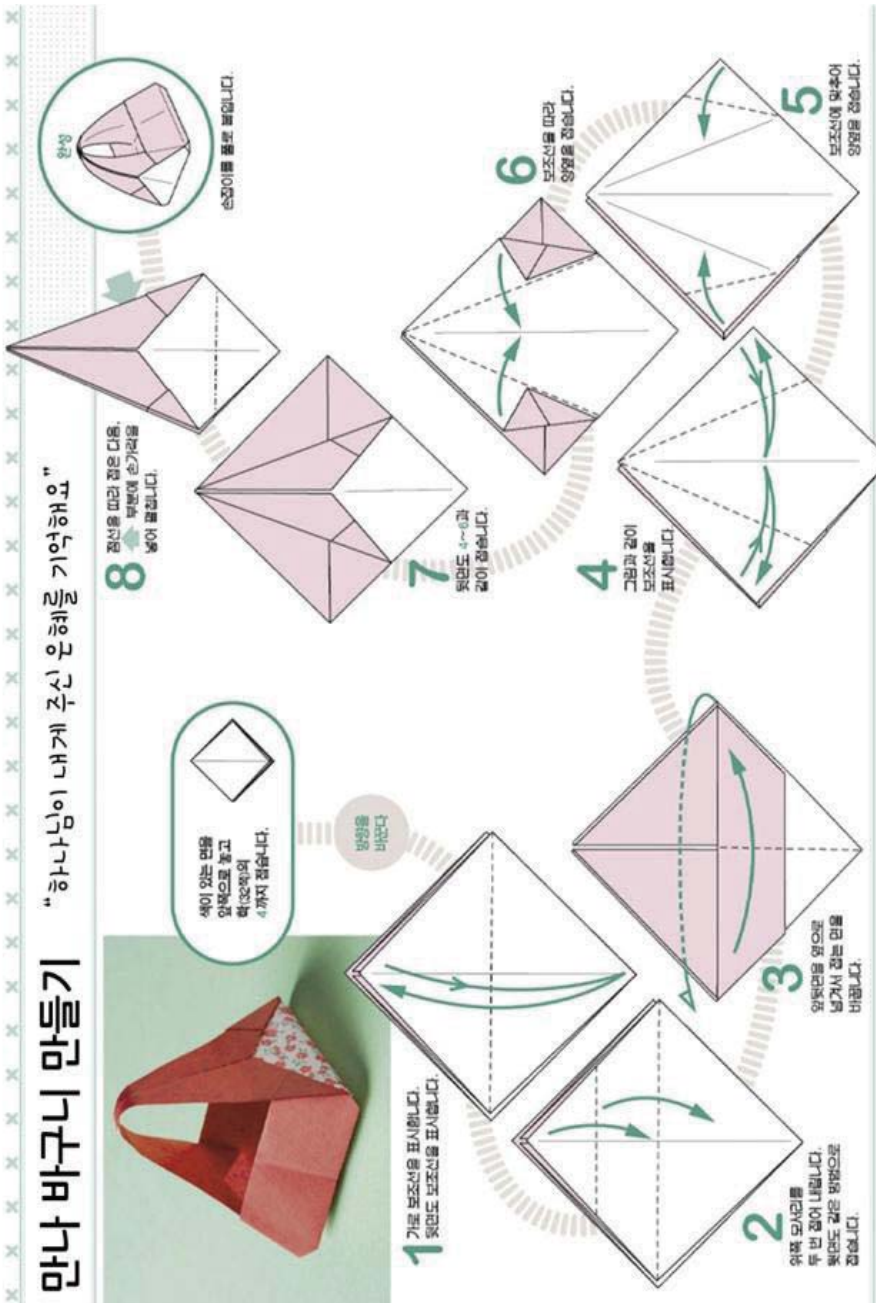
만나 바구니 만들기

"하나님이 내게 주신 은혜를 기억해요"

색이 있는 면을 앞쪽으로 놓고 학(32쪽)의 4까지 접습니다.

방향을 바꾼다

1 가로 보조선을 표시합니다. 뒷면도 보조선을 표시합니다.

2 위쪽 모서리를 두 번 접어 내립니다. 뒷면도 같은 방법으로 접습니다.

3 오른쪽면을 왼쪽으로 넘기고 접는 면을 바꿉니다.

4 그림과 같이 보조선을 표시합니다.

5 보조선에 맞추어 양옆을 접습니다.

6 보조선을 따라 양옆을 접습니다.

7 뒷면도 4~6과 같이 접습니다.

8 점선을 따라 접은 다음, 부분에 손가락을 넣어 펼칩니다.

완성

손잡이를 풀로 붙입니다.